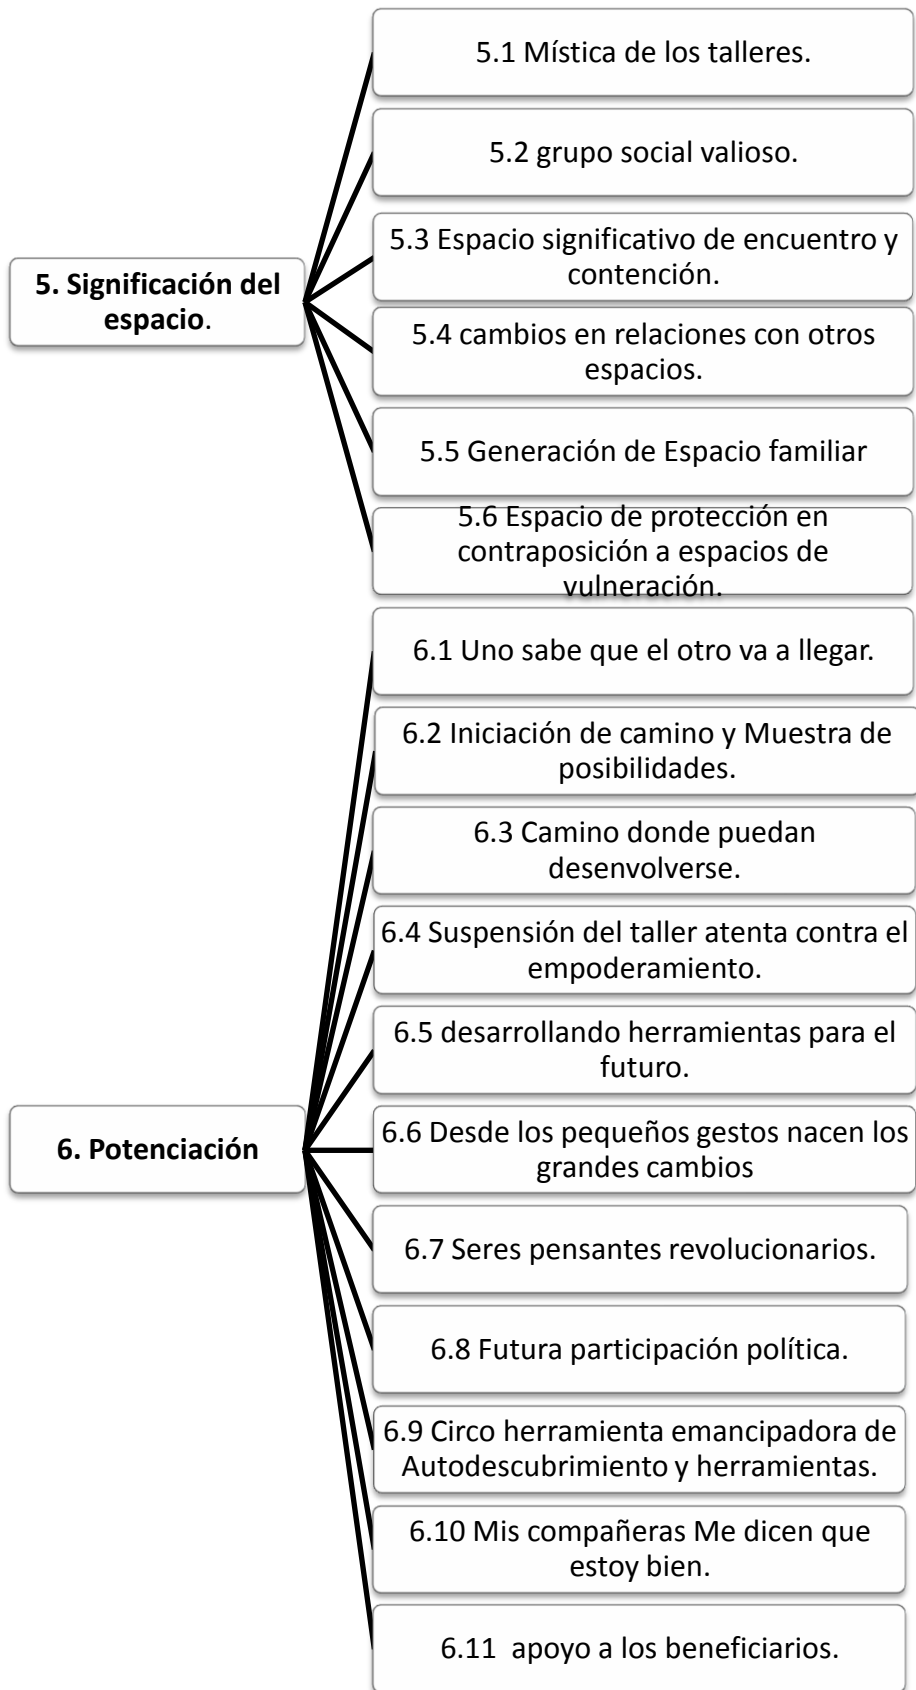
**5. Significación del espacio**.

5.1 Mística de los talleres.

5.2 grupo social valioso.

5.3 Espacio significativo de encuentro y contención.

5.4 cambios en relaciones con otros espacios.

5.5 Generación de Espacio familiar

5.6 Espacio de protección en contraposición a espacios de vulneración.

**6. Potenciación**

6.1 Uno sabe que el otro va a llegar.

6.2 Iniciación de camino y Muestra de posibilidades.

6.3 Camino donde puedan desenvolverse.

6.4 Suspensión del taller atenta contra el empoderamiento.

6.5 desarrollando herramientas para el futuro.

6.6 Desde los pequeños gestos nacen los grandes cambios

6.7 Seres pensantes revolucionarios.

6.8 Futura participación política.

6.9 Circo herramienta emancipadora de Autodescubrimiento y herramientas.

6.10 Mis compañeras Me dicen que estoy bien.

6.11 apoyo a los beneficiarios.